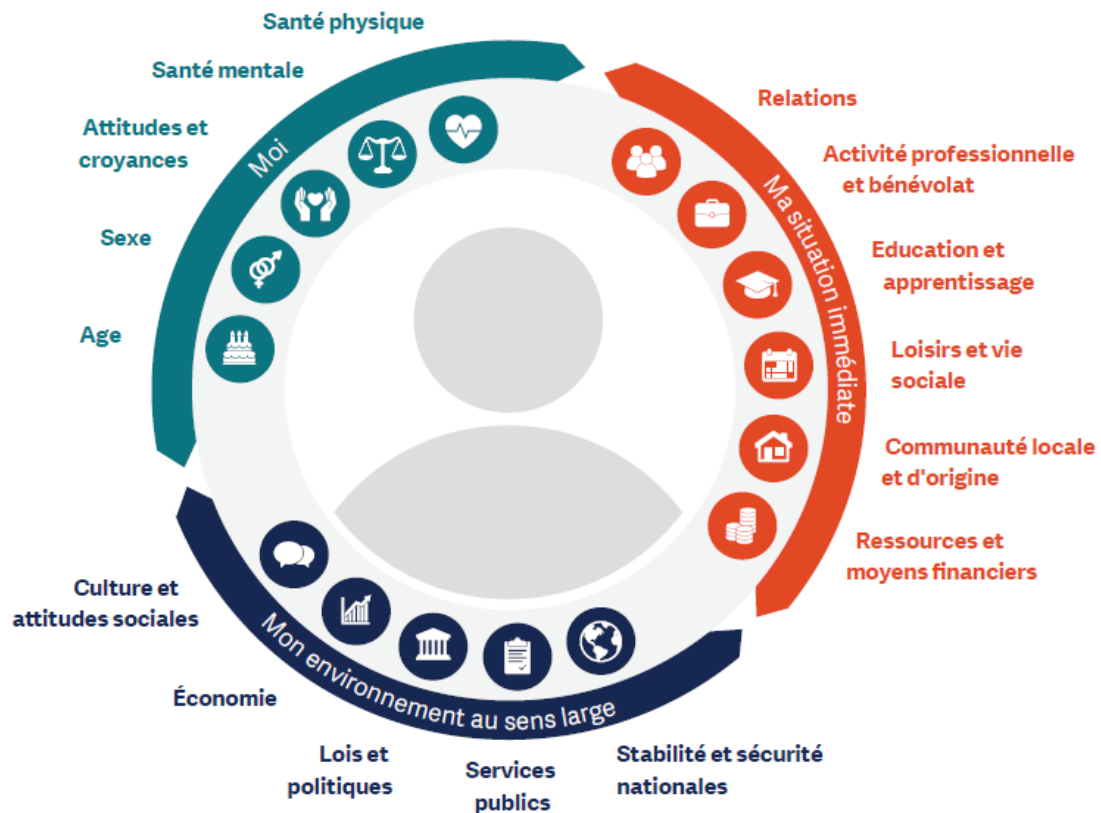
Santé physique

Santé mentale

Attitudes et croyances

Sexe

Age

Moi

Relations

Activité professionnelle et bénévolat

Education et apprentissage

Loisirs et vie sociale

Communauté locale et d'origine

Ressources et moyens financiers

Ma situation immédiate

Culture et attitudes sociales

Économie

Lois et politiques

Services publics

Stabilité et sécurité nationales

Mon environnement au sens large